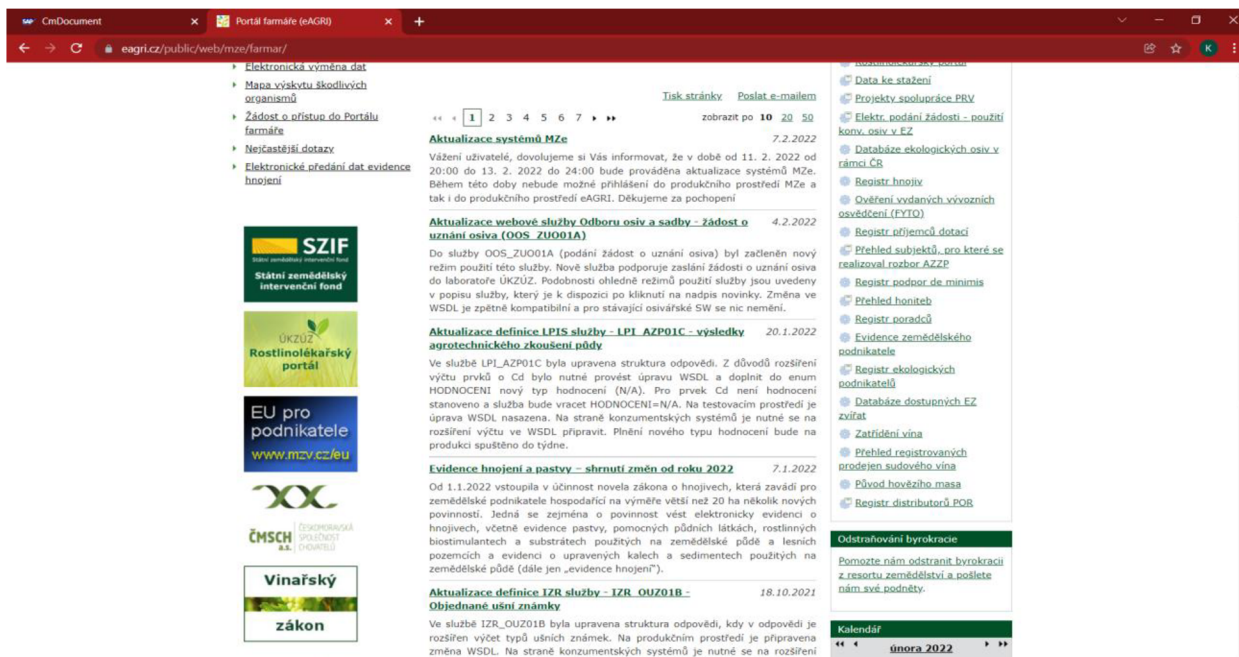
CmDocument × Portál farmáře (eAGRI) × +

eagri.cz/public/web/mze/farmar/

Elektronická výměna dat
Mapa výskytu škodlivých organismů
Žádost o přístup do Portálu farmáře
Nejčastější dotazy
Elektronické předání dat evidence hnojení

SZIF
Státní zemědělský intervenční fond
Státní zemědělský intervenční fond

ÚKZÚZ
Rostlinolékařský portál

EU pro podnikatele
www.mzv.cz/eu

ČMSCH a.s. ČESKOMORAVSKÁ SPOLEČNOST CHOVATELŮ

Vinařský zákon

Tisk stránky Poslat e-mailem

« ‹ 1 2 3 4 5 6 7 › » zobrazit po 10 20 50

Aktualizace systémů MZe 7.2.2022
Vážení uživatelé, dovolujeme si Vás informovat, že v době od 11. 2. 2022 od 20:00 do 13. 2. 2022 do 24:00 bude prováděna aktualizace systémů MZe. Během této doby nebude možné přihlášení do produkčního prostředí MZe a tak i do produkčního prostředí eAGRI. Děkujeme za pochopení

Aktualizace webové služby Odboru osiv a sadby - žádost o uznání osiva (OOS_ZUO01A) 4.2.2022
Do služby OOS_ZUO01A (podání žádost o uznání osiva) byl začleněn nový režim použití této služby. Nově služba podporuje zaslání žádosti o uznání osiva do laboratoře ÚKZÚZ. Podobnosti ohledně režimů použití služby jsou uvedeny v popisu služby, který je k dispozici po kliknutí na nadpis novinky. Změna ve WSDL je zpětně kompatibilní a pro stávající osivářské SW se nic nemění.

Aktualizace definice LPIS služby - LPI_AZP01C - výsledky agrotechnického zkoušení půdy 20.1.2022
Ve službě LPI_AZP01C byla upravena struktura odpovědí. Z důvodů rozšíření výčtu prvků o Cd bylo nutné provést úpravu WSDL a doplnit do enum HODNOCENI nový typ hodnocení (N/A). Pro prvek Cd není hodnocení stanoveno a služba bude vracet HODNOCENI=N/A. Na testovacím prostředí je úprava WSDL nasazena. Na straně konzumentských systémů je nutné se na rozšíření výčtu ve WSDL připravit. Plnění nového typu hodnocení bude na produkci spuštěno do týdne.

Evidence hnojení a pastvy – shrnutí změn od roku 2022 7.1.2022
Od 1.1.2022 vstoupila v účinnost novela zákona o hnojivech, která zavádí pro zemědělské podnikatele hospodařící na výměře větší než 20 ha několik nových povinností. Jedná se zejména o povinnost vést elektronicky evidenci o hnojivech, včetně evidence pastvy, pomocných půdních látkách, rostlinných biostimulantech a substrátech použitých na zemědělské půdě a lesních pozemcích a evidenci o upravených kalech a sedimentech použitých na zemědělské půdě (dále jen „evidence hnojení").

Aktualizace definice IZR služby - IZR_OUZ01B - Objednané ušní známky 18.10.2021
Ve službě IZR_OUZ01B byla upravena struktura odpovědi, kdy v odpovědi je rozšířen výčet typů ušních známek. Na produkčním prostředí je připravena změna WSDL. Na straně konzumentských systémů je nutné se na rozšíření

Data ke stažení
Projekty spolupráce PRV
Elektr. podání žádosti - použití konv. osiv v EZ
Databáze ekologických osiv v rámci ČR
Registr hnojiv
Ověření vydaných vývozních osvědčení (FYTO)
Registr příjemců dotací
Přehled subjektů, pro které se realizoval rozbor AZZP
Registr podpor de minimis
Přehled honiteb
Registr poradců
Evidence zemědělského podnikatele
Registr ekologických podnikatelů
Databáze dostupných EZ zvířat
Zatřídění vína
Přehled registrovaných prodejen sudového vína
Původ hovězího masa
Registr distributorů POR

Odstraňování byrokracie
Pomozte nám odstranit byrokracii z resortu zemědělství a pošlete nám své podněty.

Kalendář
« ‹ února 2022 › »